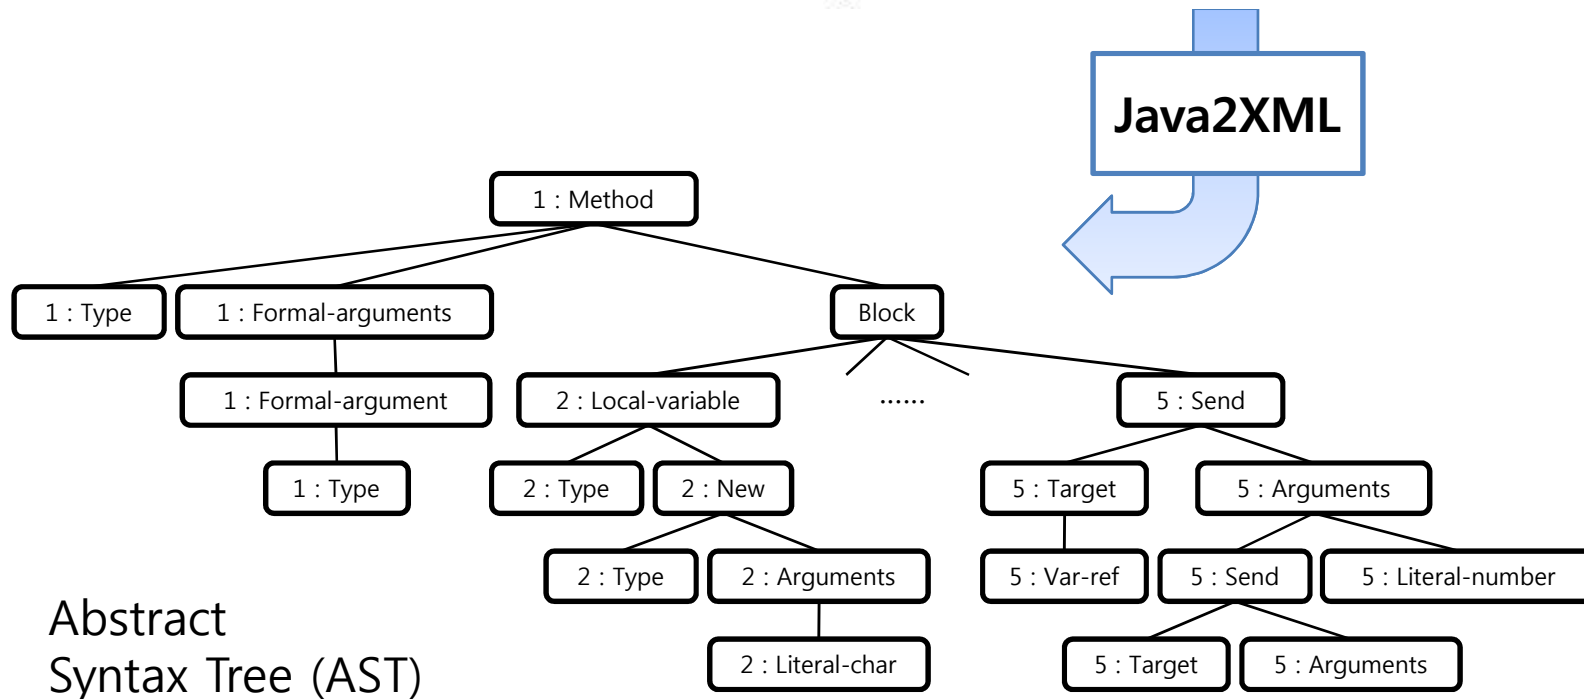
Java2XML

1 : Method

1 : Type

1 : Formal-arguments

Block

1 : Formal-argument

2 : Local-variable

......

5 : Send

1 : Type

2 : Type

2 : New

5 : Target

5 : Arguments

2 : Type

2 : Arguments

5 : Var-ref

5 : Send

5 : Literal-number

2 : Literal-char

5 : Target

5 : Arguments

Abstract
Syntax Tree (AST)